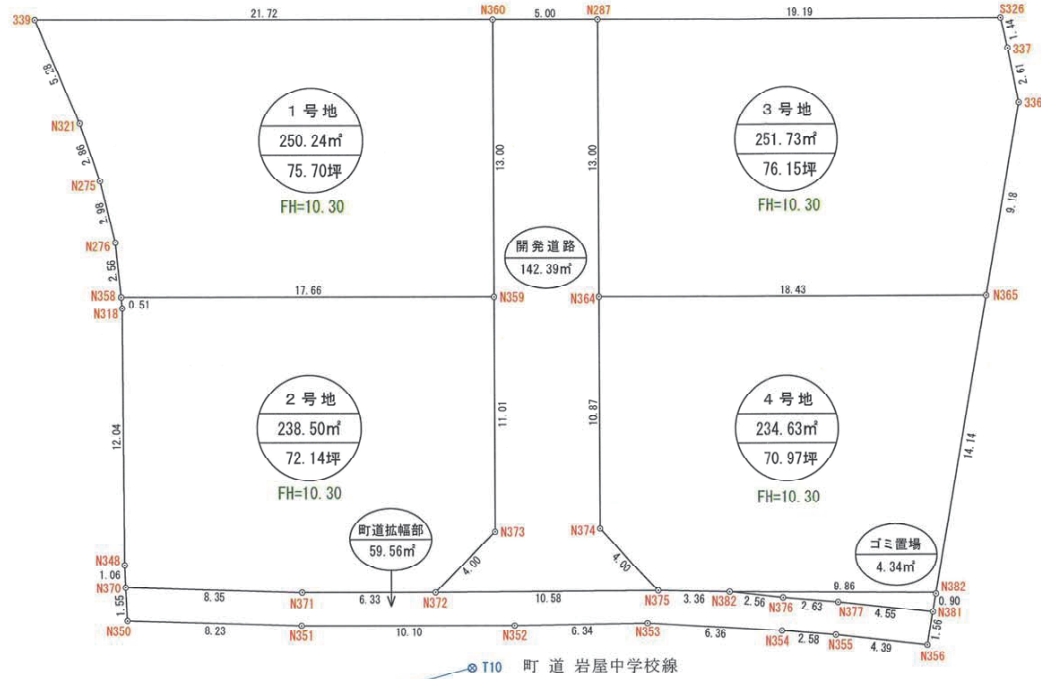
339
21.72
N360
5.00
N287
19.19
S326
1.14
337
2.61
336
5.28
N321
2.86
N275
2.98
N276
2.56
N358
N318
0.51

1号地
250.24㎡
75.70坪
FH=10.30

13.00
13.00

3号地
251.73㎡
76.15坪
FH=10.30

9.18

開発道路
142.39㎡

17.66
N359
N364
18.43
N365

12.04

2号地
238.50㎡
72.14坪
FH=10.30

11.01
10.87

4号地
234.63㎡
70.97坪
FH=10.30

14.14

町道拡幅部
59.56㎡

N373
N374
4.00
4.00

ゴミ置場
4.34㎡

N348
1.06
N370
1.55
N350
8.35
N371
6.33
N372
10.58
N375
3.36
N382
2.56
N376
2.63
N377
4.55
9.86
N382
0.90
N381
1.56
8.23
N351
10.10
N352
6.34
N353
6.36
N354
2.58
N355
4.39
N356

T10
町 道 岩屋中学校線